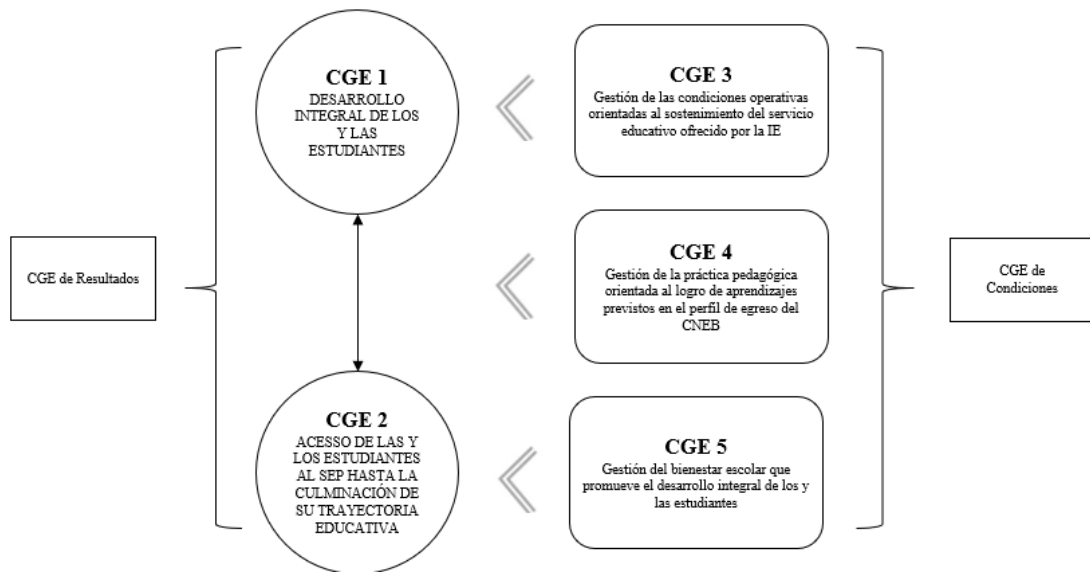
CGE de Resultados

CGE 1
DESARROLLO INTEGRAL DE LOS Y LAS ESTUDIANTES

CGE 2
ACESSO DE LAS Y LOS ESTUDIANTES AL SEP HASTA LA CULMINACIÓN DE SU TRAYECTORIA EDUCATIVA

CGE 3
Gestión de las condiciones operativas orientadas al sostenimiento del servicio educativo ofrecido por la IE

CGE 4
Gestión de la práctica pedagógica orientada al logro de aprendizajes previstos en el perfil de egreso del CNEB

CGE 5
Gestión del bienestar escolar que promueve el desarrollo integral de los y las estudiantes

CGE de Condiciones